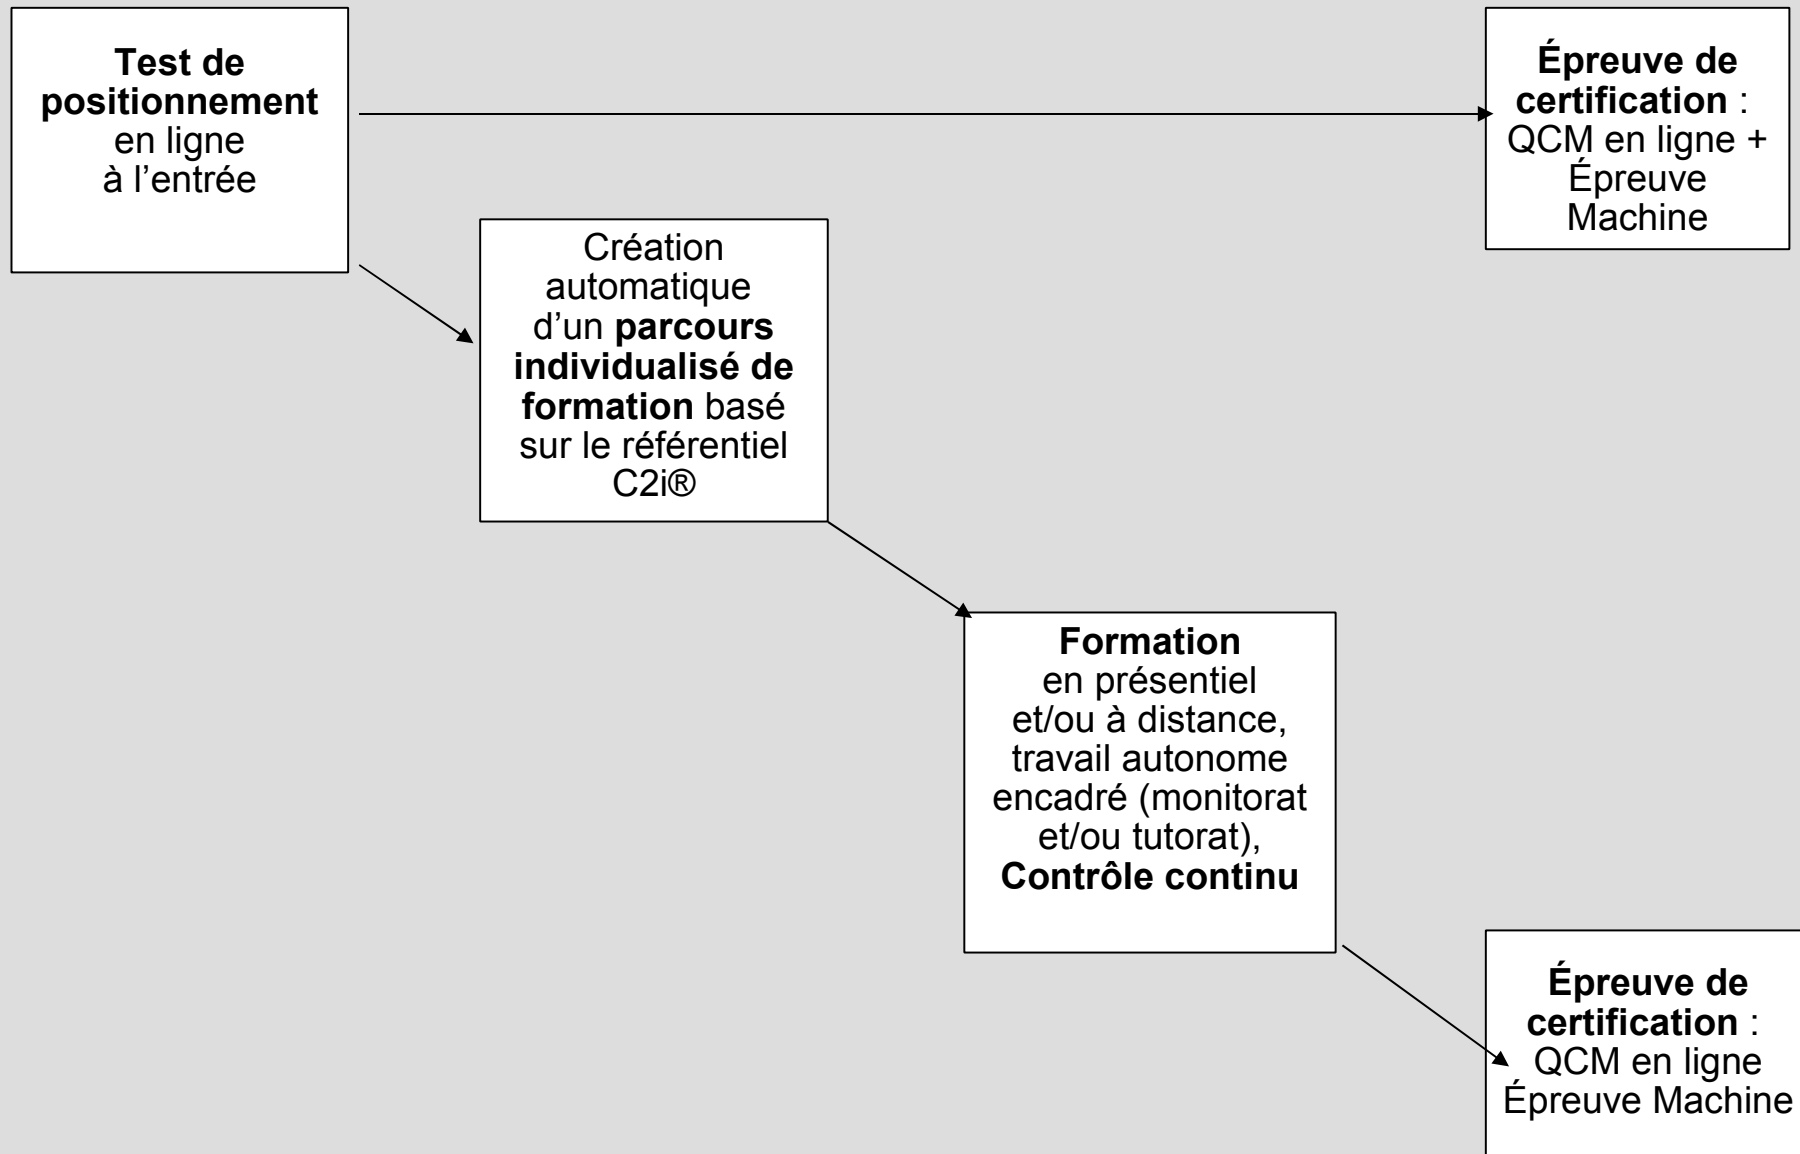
Test de positionnement en ligne à l’entrée

Épreuve de certification : QCM en ligne + Épreuve Machine

Création automatique d’un parcours individualisé de formation basé sur le référentiel C2i®

Formation en présentiel et/ou à distance, travail autonome encadré (monitorat et/ou tutorat), Contrôle continu

Épreuve de certification : QCM en ligne Épreuve Machine